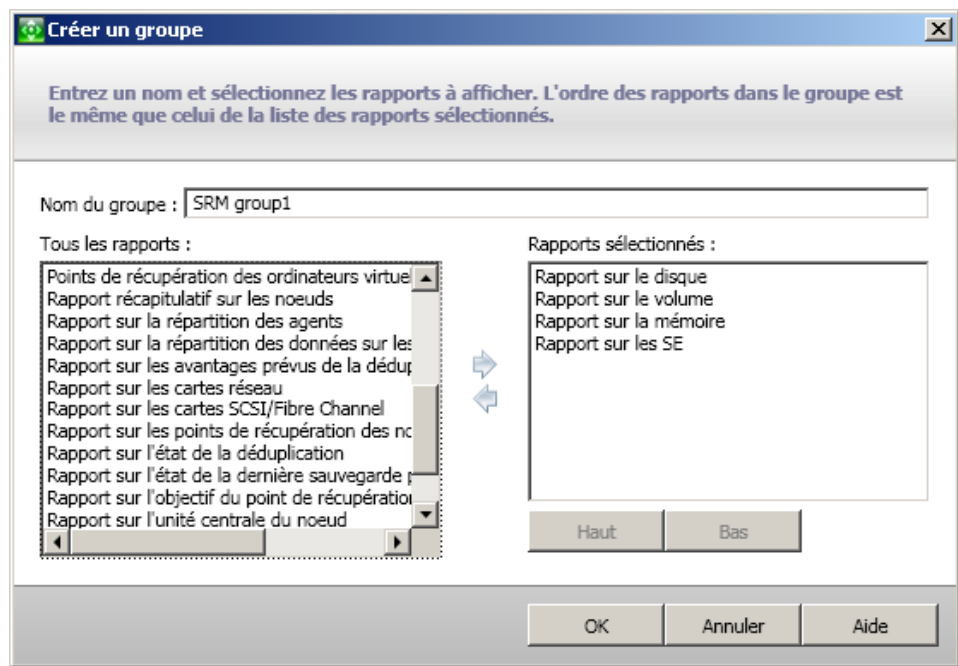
Créer un groupe

Entrez un nom et sélectionnez les rapports à afficher. L'ordre des rapports dans le groupe est le même que celui de la liste des rapports sélectionnés.

Nom du groupe : SRM group1

Tous les rapports :

Points de récupération des ordinateurs virtue
Rapport récapitulatif sur les noeuds
Rapport sur la répartition des agents
Rapport sur la répartition des données sur les
Rapport sur les avantages prévus de la dédup
Rapport sur les cartes réseau
Rapport sur les cartes SCSI/Fibre Channel
Rapport sur les points de récupération des no
Rapport sur l'état de la déduplication
Rapport sur l'état de la dernière sauvegarde
Rapport sur l'objectif du point de récupératio
Rapport sur l'unité centrale du noeud

Rapports sélectionnés :

Rapport sur le disque
Rapport sur le volume
Rapport sur la mémoire
Rapport sur les SE

Haut
Bas

OK
Annuler
Aide